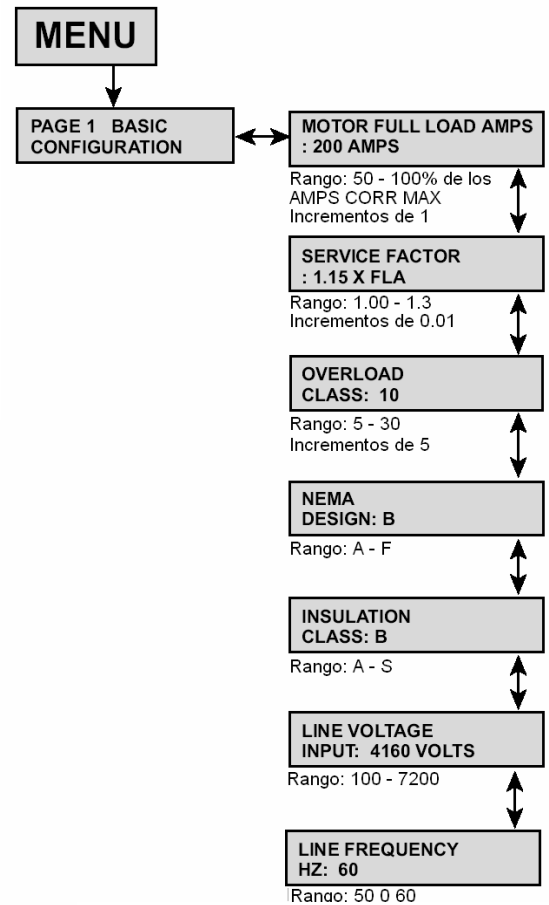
MENU

PAGE 1 BASIC CONFIGURATION

MOTOR FULL LOAD AMPS : 200 AMPS

Rango: 50 - 100% de los AMPS CORR MAX
Incrementos de 1

SERVICE FACTOR : 1.15 X FLA

Rango: 1.00 - 1.3
Incrementos de 0.01

OVERLOAD CLASS: 10

Rango: 5 - 30
Incrementos de 5

NEMA DESIGN: B

Rango: A - F

INSULATION CLASS: B

Rango: A - S

LINE VOLTAGE INPUT: 4160 VOLTS

Rango: 100 - 7200

LINE FREQUENCY HZ: 60

Rango: 50 0 60